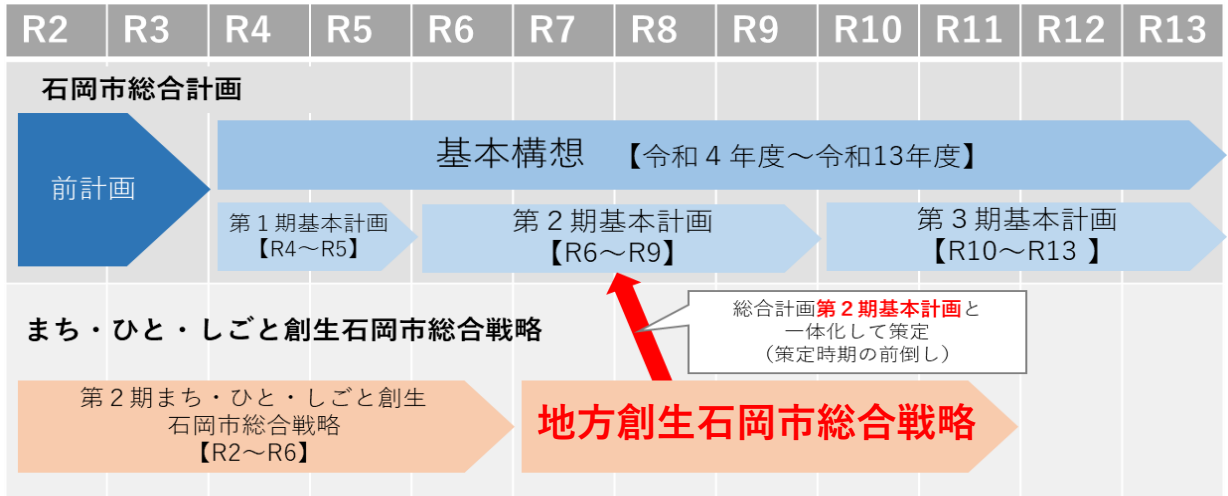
| R2 | R3 | R4 | R5 | R6 | R7 | R8 | R9 | R10 | R11 | R12 | R13 |
|---|---|---|---|---|---|---|---|---|---|---|---|

石岡市総合計画

前計画

基本構想 【令和４年度～令和13年度】

第１期基本計画
【R4～R5】

第２期基本計画
【R6～R9】

第３期基本計画
【R10～R13 】

まち・ひと・しごと創生石岡市総合戦略

総合計画第２期基本計画と
一体化して策定
（策定時期の前倒し）

第２期まち・ひと・しごと創生
石岡市総合戦略
【R2～R6】

地方創生石岡市総合戦略